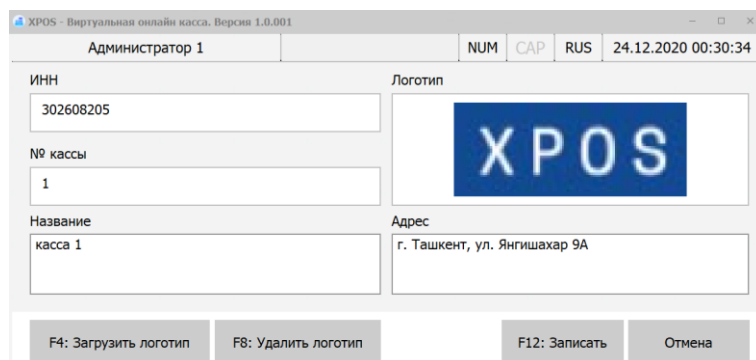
XPOS - Виртуальная онлайн касса. Версия 1.0.001

Администратор 1 | NUM | CAP | RUS | 24.12.2020 00:30:34

ИНН
302608205

№ кассы
1

Название
касса 1

Логотип
XPOS

Адрес
г. Ташкент, ул. Янгишахар 9А

F4: Загрузить логотип
F8: Удалить логотип
F12: Записать
Отмена